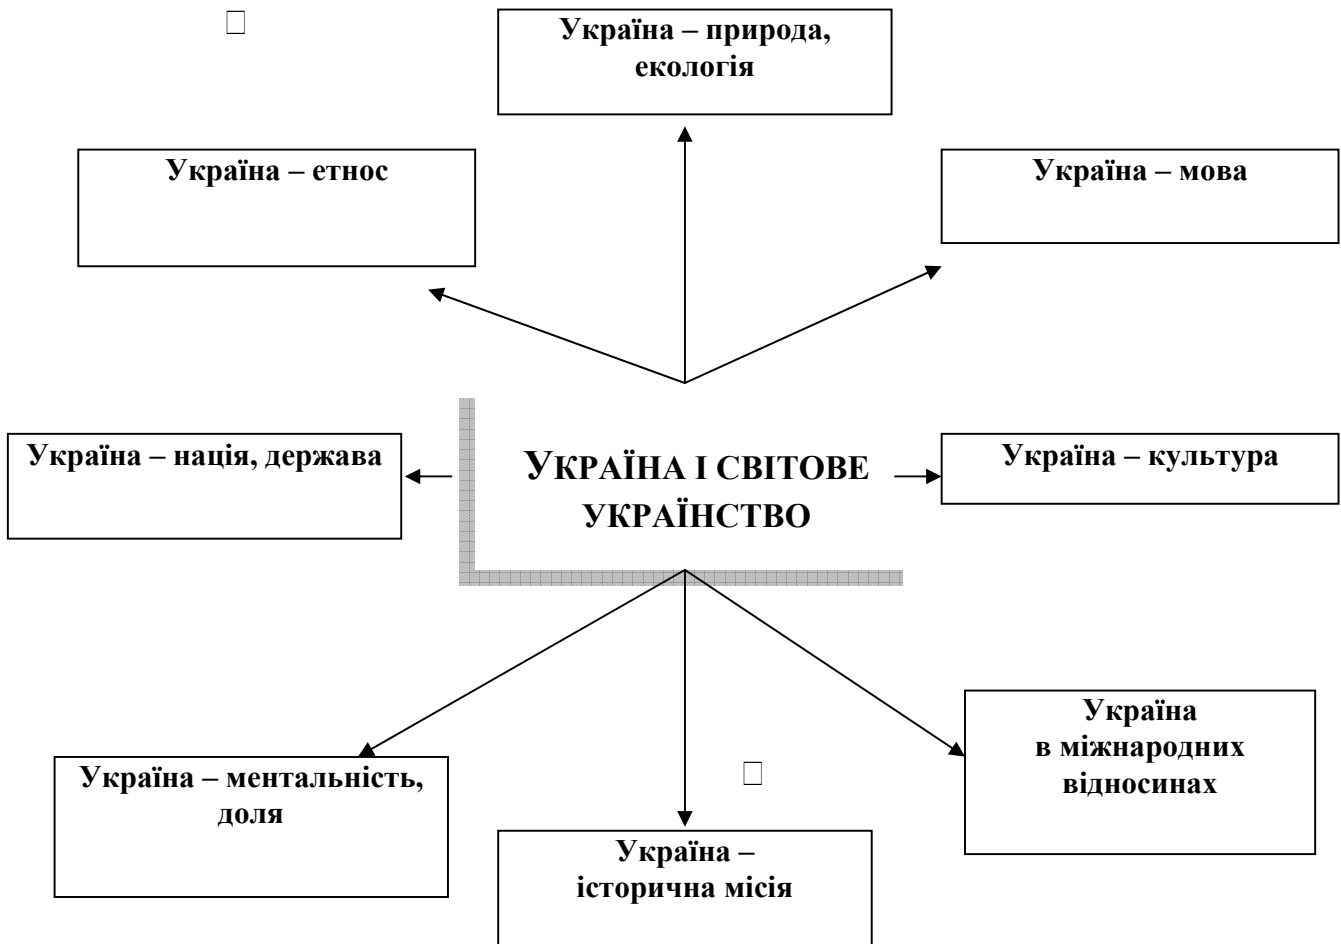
Україна – природа, екологія

Україна – етнос

Україна – мова

Україна – нація, держава

УКРАЇНА І СВІТОВЕ УКРАЇНСТВО

Україна – культура

Україна – ментальність, доля

Україна – історична місія

Україна в міжнародних відносинах